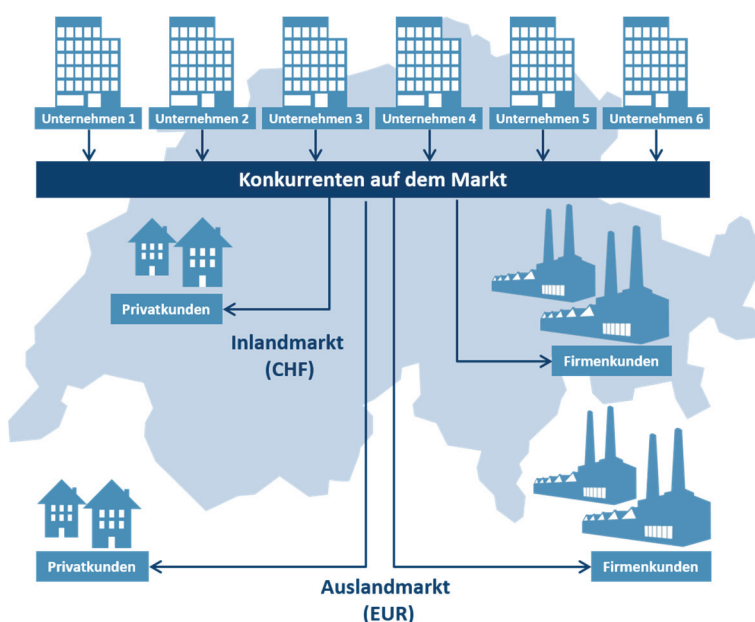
Unternehmen 1
Unternehmen 2
Unternehmen 3
Unternehmen 4
Unternehmen 5
Unternehmen 6

Konkurrenten auf dem Markt

Privatkunden

Inlandmarkt (CHF)

Firmenkunden

Privatkunden

Firmenkunden

Auslandmarkt (EUR)